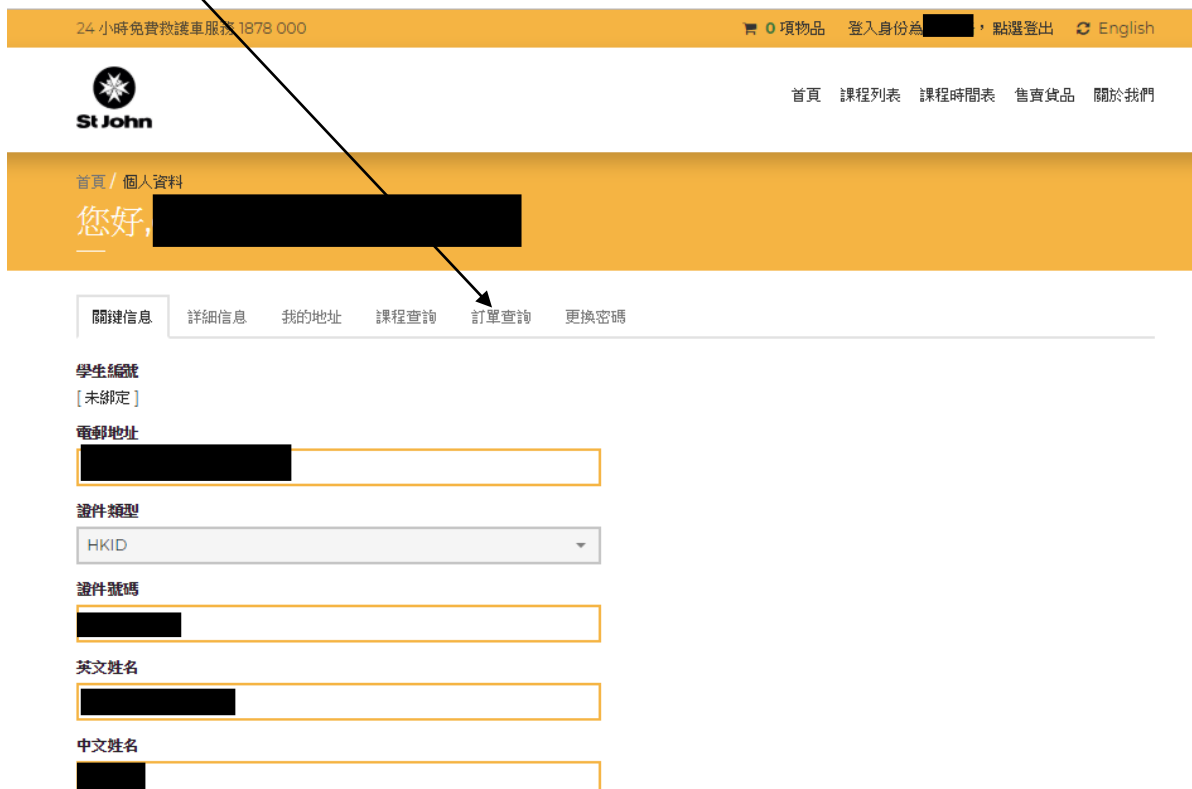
24 小時免費救護車服務 1878 000

0 項物品 登入身份為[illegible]，點選登出 English

St John

首頁 課程列表 課程時間表 售賣貨品 關於我們

首頁 / 個人資料

您好,

關鍵信息 詳細信息 我的地址 課程查詢 訂單查詢 更換密碼

學生編號

[ 未綁定 ]

電郵地址

證件類型

HKID

證件號碼

英文姓名

中文姓名